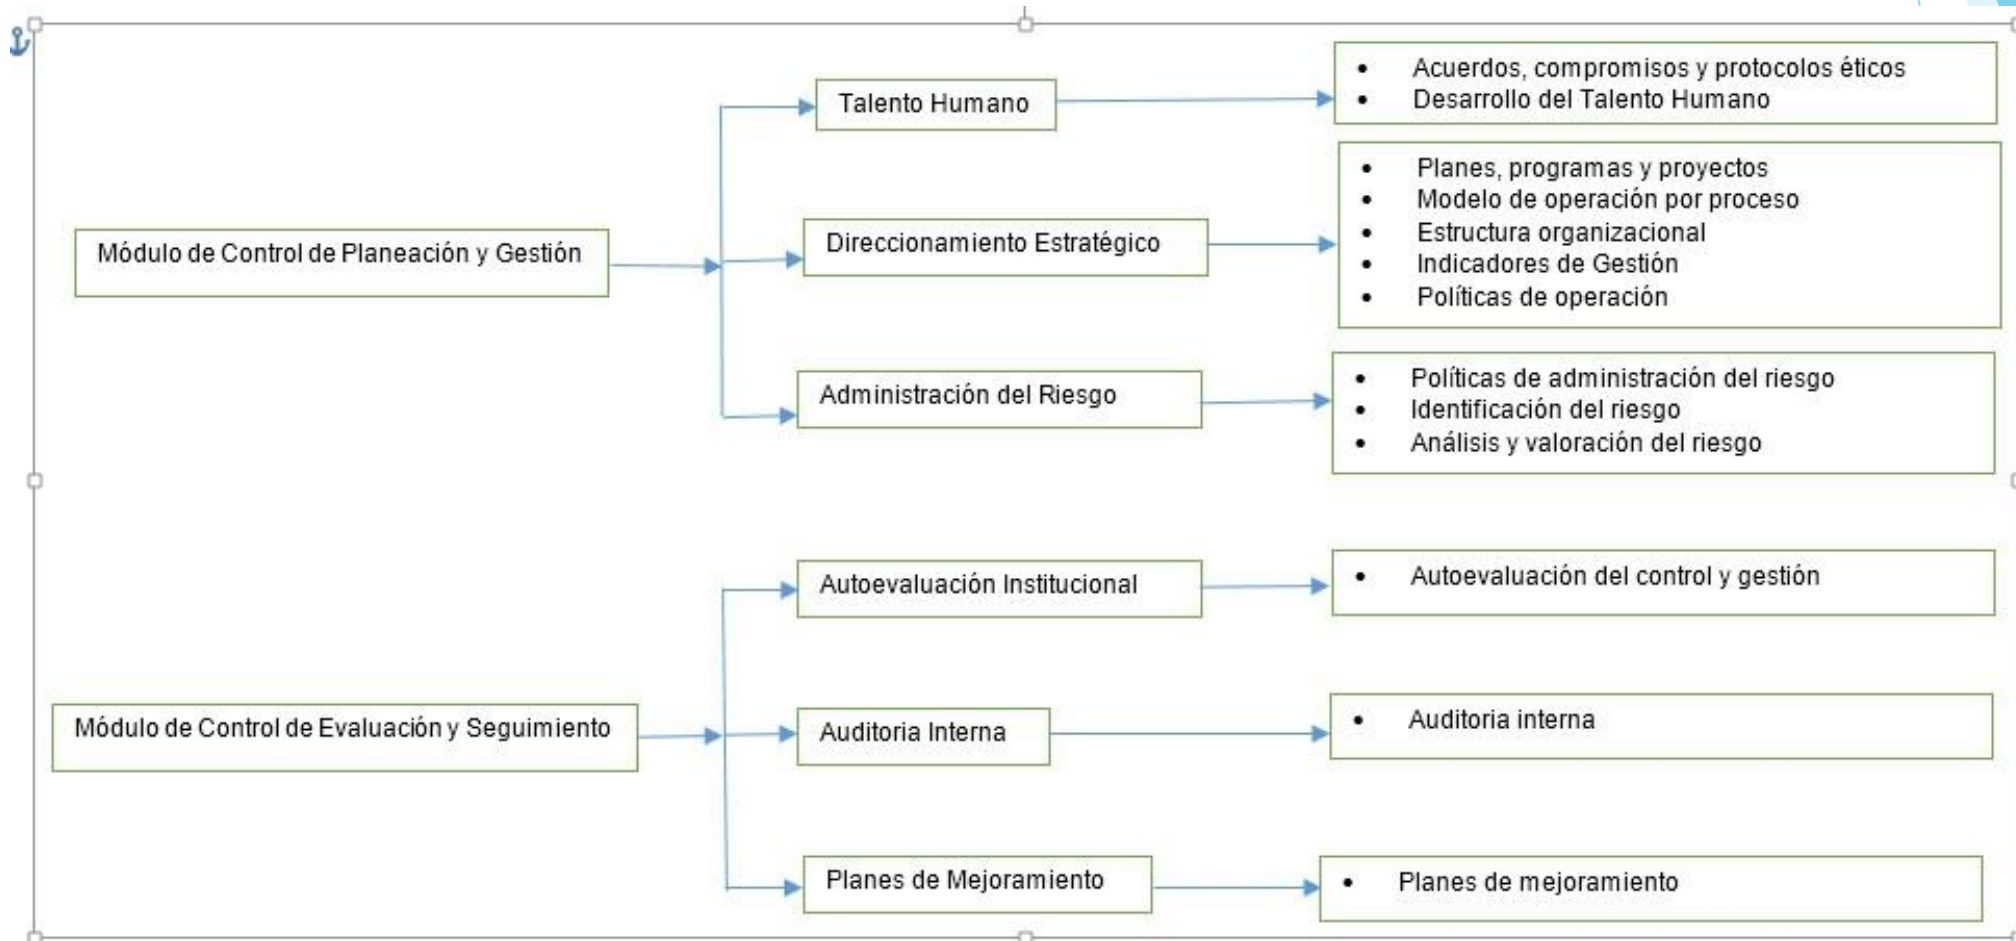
Módulo de Control de Planeación y Gestión

Talento Humano

- Acuerdos, compromisos y protocolos éticos
- Desarrollo del Talento Humano

Direccionamiento Estratégico

- Planes, programas y proyectos
- Modelo de operación por proceso
- Estructura organizacional
- Indicadores de Gestión
- Políticas de operación

Administración del Riesgo

- Políticas de administración del riesgo
- Identificación del riesgo
- Análisis y valoración del riesgo

Módulo de Control de Evaluación y Seguimiento

Autoevaluación Institucional

- Autoevaluación del control y gestión

Auditoria Interna

- Auditoria interna

Planes de Mejoramiento

- Planes de mejoramiento